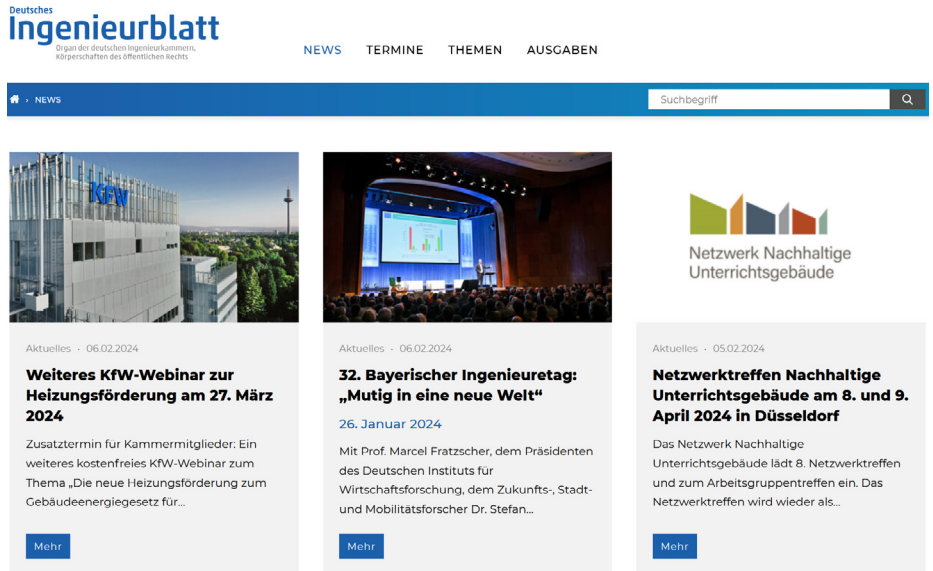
Deutsches
Ingenieurblatt
Organ der deutschen Ingenieurkammern, Körperschaften des öffentlichen Rechts

NEWS TERMINE THEMEN AUSGABEN

› NEWS

Suchbegriff

KfW

Aktuelles · 06.02.2024

Weiteres KfW-Webinar zur Heizungsförderung am 27. März 2024

Zusatztermin für Kammermitglieder: Ein weiteres kostenfreies KfW-Webinar zum Thema „Die neue Heizungsförderung zum Gebäudeenergiegesetz für...

Mehr

Aktuelles · 06.02.2024

32. Bayerischer Ingenieuretag: „Mutig in eine neue Welt“

26. Januar 2024

Mit Prof. Marcel Fratzscher, dem Präsidenten des Deutschen Instituts für Wirtschaftsforschung, dem Zukunfts-, Stadt- und Mobilitätsforscher Dr. Stefan...

Mehr

Netzwerk Nachhaltige Unterrichtsgebäude

Aktuelles · 05.02.2024

Netzwerktreffen Nachhaltige Unterrichtsgebäude am 8. und 9. April 2024 in Düsseldorf

Das Netzwerk Nachhaltige Unterrichtsgebäude lädt 8. Netzwerktreffen und zum Arbeitsgruppentreffen ein. Das Netzwerktreffen wird wieder als...

Mehr